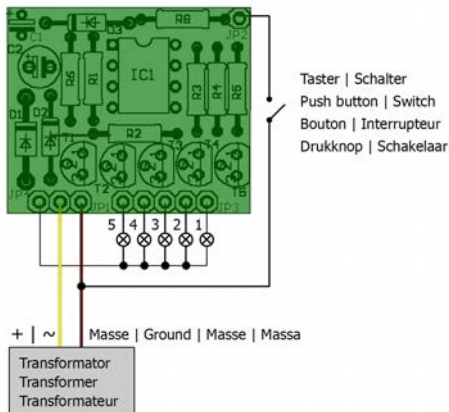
C1
C2
D1
D2
D3
R8
JP2
R6
R1
IC1
R3
R4
R5
R2
T1
T2
T3
T4
T5
JP1
JP3

Taster | Schalter
Push button | Switch
Bouton | Interrupteur
Drukknop | Schakelaar

5 4 3 2 1

+ | ~
Masse | Ground | Masse | Massa

Transformator
Transformer
Transformateur